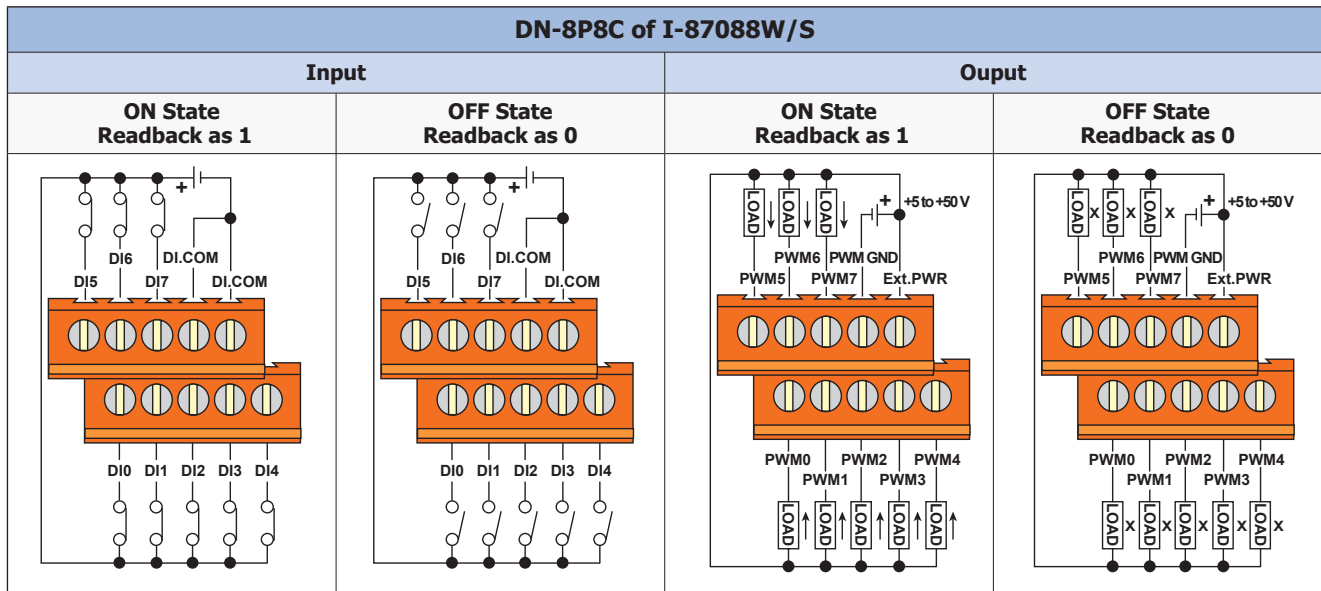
| DN-8P8C of I-87088W/S | | | |
|---|---|---|---|
| Input | | Ouput | |
| ON State Readback as 1 | OFF State Readback as 0 | ON State Readback as 1 | OFF State Readback as 0 |
| + DI6 DI.COM DI5 DI7 DI.COM DI0 DI1 DI2 DI3 DI4 | + DI6 DI.COM DI5 DI7 DI.COM DI0 DI1 DI2 DI3 DI4 | LOAD LOAD LOAD + +5 to +50 V PWM6 PWM GND PWM5 PWM7 Ext.PWR PWM0 PWM2 PWM4 PWM1 PWM3 LOAD LOAD LOAD LOAD LOAD | LOAD X LOAD X LOAD X + +5 to +50 V PWM6 PWM GND PWM5 PWM7 Ext.PWR PWM0 PWM2 PWM4 PWM1 PWM3 LOAD X LOAD X LOAD X LOAD X LOAD X |